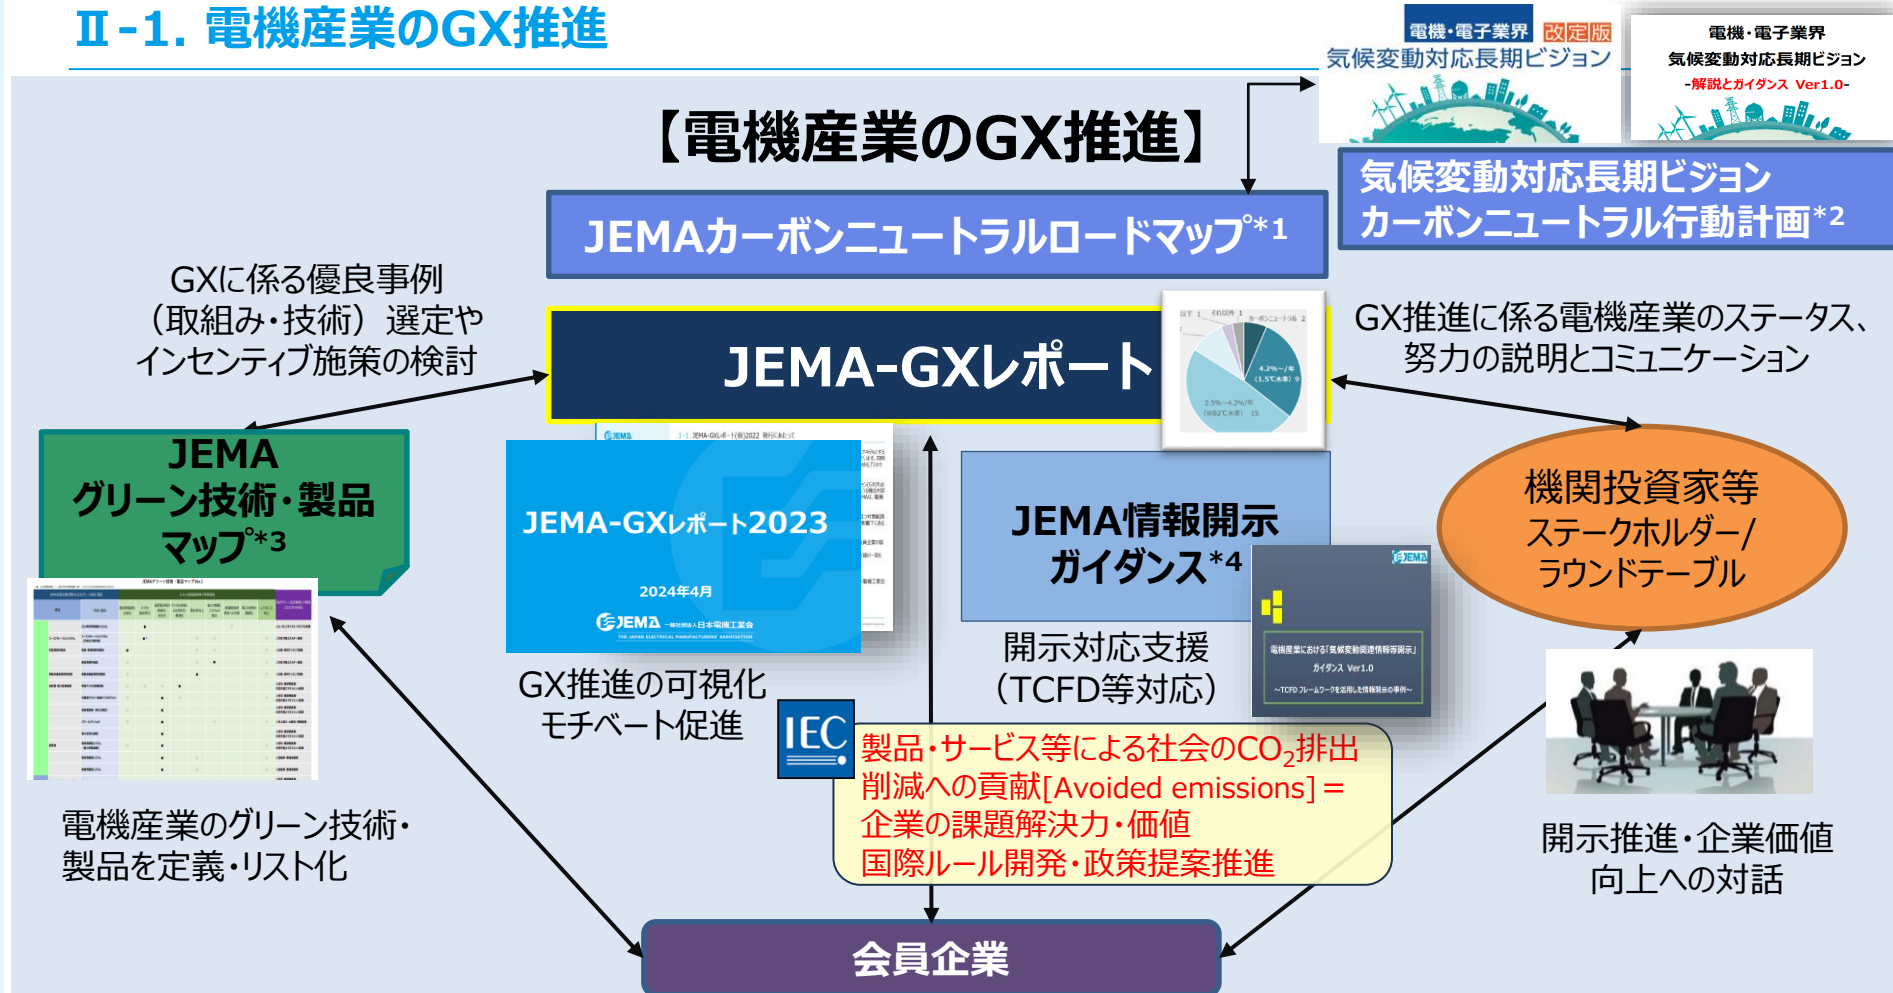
Ⅱ-1. 電機産業のGX推進

電機・電子業界 改定版
気候変動対応長期ビジョン

電機・電子業界
気候変動対応長期ビジョン
-解説とガイダンス Ver1.0-

【電機産業のGX推進】

JEMAカーボンニュートラルロードマップ$^{*1}$

気候変動対応長期ビジョン
カーボンニュートラル行動計画$^{*2}$

GXに係る優良事例（取組み・技術）選定やインセンティブ施策の検討

JEMA-GXレポート

GX推進に係る電機産業のステータス、努力の説明とコミュニケーション

JEMA
グリーン技術・製品マップ$^{*3}$

JEMA-GXレポート2023
2024年4月
JEMA 一般社団法人日本電機工業会

JEMA情報開示ガイダンス$^{*4}$

機関投資家等
ステークホルダー/
ラウンドテーブル

GX推進の可視化
モチベート促進

開示対応支援
（TCFD等対応）

電機産業における「気候変動関連情報等開示」ガイダンス Ver1.0

IEC

製品・サービス等による社会の$CO_2$排出削減への貢献[Avoided emissions]＝
企業の課題解決力・価値
国際ルール開発・政策提案推進

電機産業のグリーン技術・製品を定義・リスト化

開示推進・企業価値向上への対話

会員企業